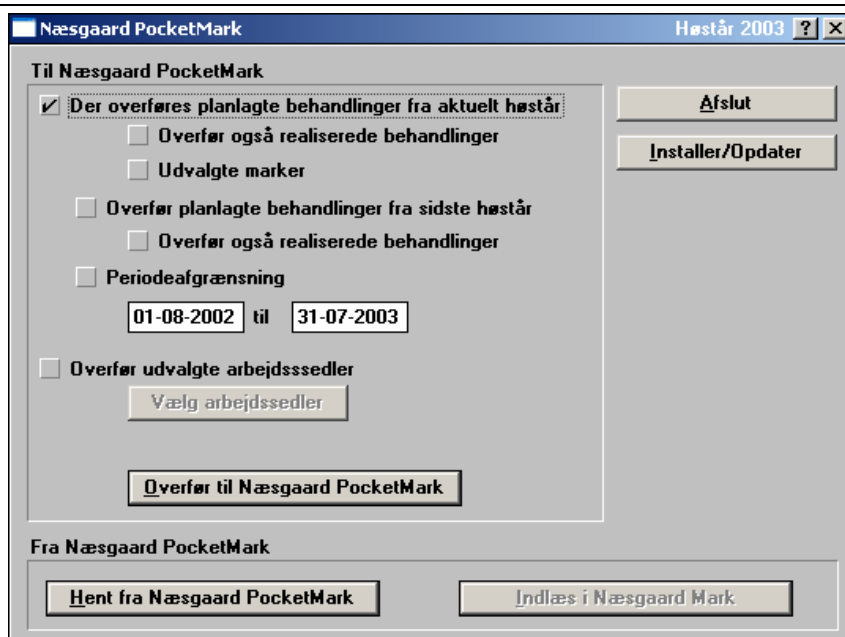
Næsgaard PocketMark

Høstår 2003 ? X

Til Næsgaard PocketMark

Der overføres planlagte behandlinger fra aktuelt høstår

Overfør også realiserede behandlinger

Udvalgte marker

Overfør planlagte behandlinger fra sidste høstår

Overfør også realiserede behandlinger

Periodeafgrænsning

01-08-2002 til 31-07-2003

Overfør udvalgte arbejdsssedler

Vælg arbejdssedler

Overfør til Næsgaard PocketMark

Afslut

Installer/Opdater

Fra Næsgaard PocketMark

Hent fra Næsgaard PocketMark

Indlæs i Næsgaard Mark